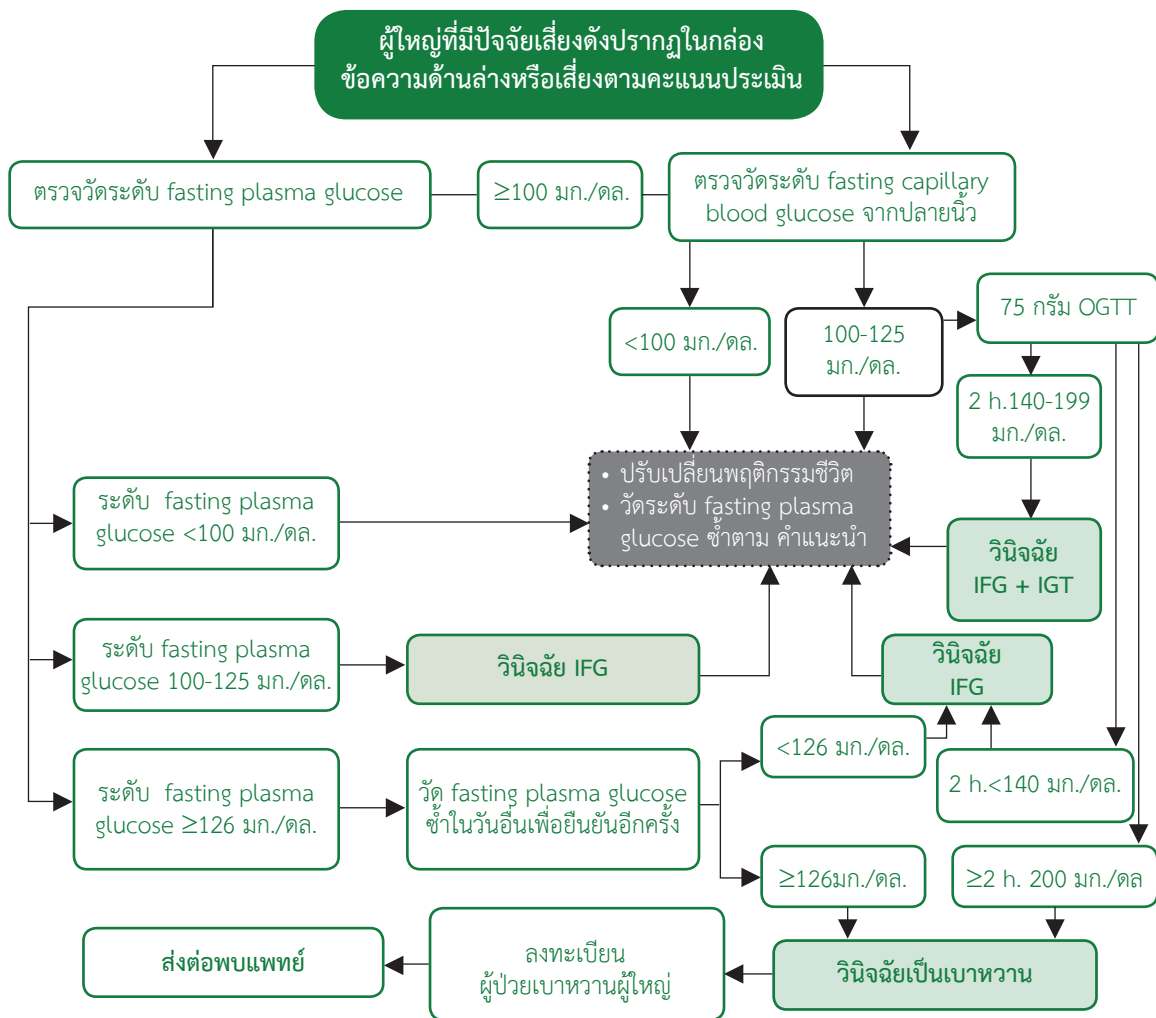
ผู้ใหญ่ที่มีปัจจัยเสี่ยงดังปรากฏในกล่องข้อความด้านล่างหรือเสี่ยงตามคะแนนประเมิน

ตรวจวัดระดับ fasting plasma glucose

≥100 มก./ดล.

ตรวจวัดระดับ fasting capillary blood glucose จากปลายนิ้ว

<100 มก./ดล.

100-125 มก./ดล.

75 กรัม OGTT

2 h.140-199 มก./ดล.

• ปรับเปลี่ยนพฤติกรรมชีวิต
• วัดระดับ fasting plasma glucose ซ้ำตาม คำแนะนำ

ระดับ fasting plasma glucose <100 มก./ดล.

วินิจฉัย IFG + IGT

ระดับ fasting plasma glucose 100-125 มก./ดล.

วินิจฉัย IFG

วินิจฉัย IFG

<126 มก./ดล.

2 h.<140 มก./ดล.

ระดับ fasting plasma glucose ≥126 มก./ดล.

วัด fasting plasma glucose ซ้ำในวันอื่นเพื่อยืนยันอีกครั้ง

≥126มก./ดล.

≥2 h. 200 มก./ดล

ส่งต่อพบแพทย์

ลงทะเบียน ผู้ป่วยเบาหวานผู้ใหญ่

วินิจฉัยเป็นเบาหวาน